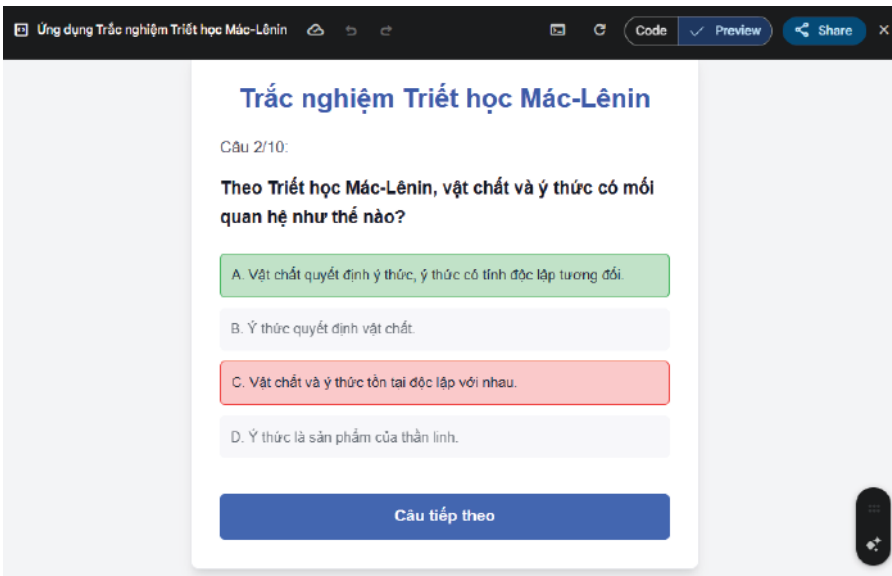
Ứng dụng Trắc nghiệm Triết học Mác-Lênin

Code Preview Share

Trắc nghiệm Triết học Mác-Lênin

Câu 2/10:

Theo Triết học Mác-Lênin, vật chất và ý thức có mối quan hệ như thế nào?

A. Vật chất quyết định ý thức, ý thức có tính độc lập tương đối.

B. Ý thức quyết định vật chất.

C. Vật chất và ý thức tồn tại độc lập với nhau.

D. Ý thức là sản phẩm của thần linh.

Câu tiếp theo